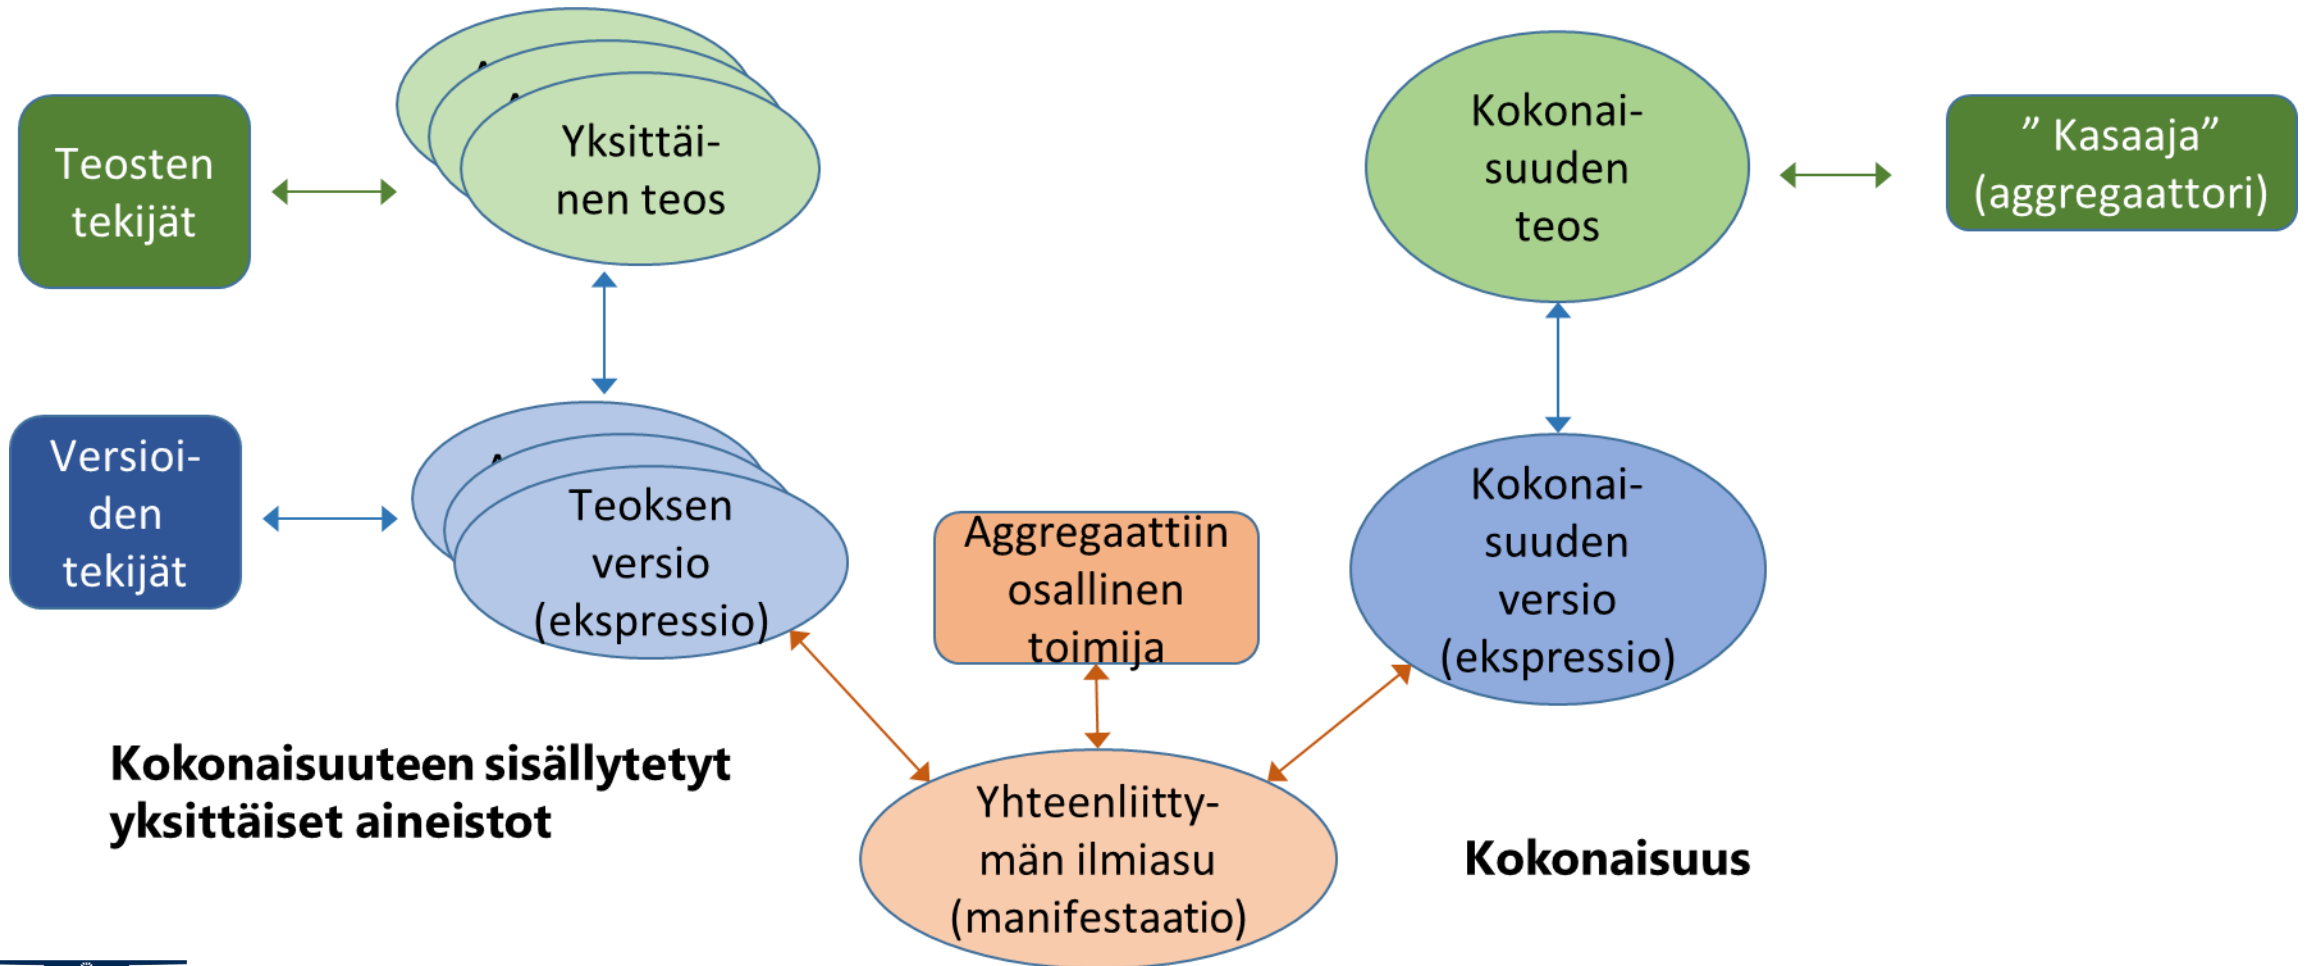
Teosten tekijät

Yksittäinen teos

Kokonaisuuden teos

" Kasaaja" (aggregaattori)

Versioiden tekijät

Teoksen versio (ekspressio)

Aggregaattiin osallinen toimija

Kokonaisuuden versio (ekspressio)

Kokonaisuuteen sisällytetyt yksittäiset aineistot

Yhteenliittymän ilmiasu (manifestaatio)

Kokonaisuus